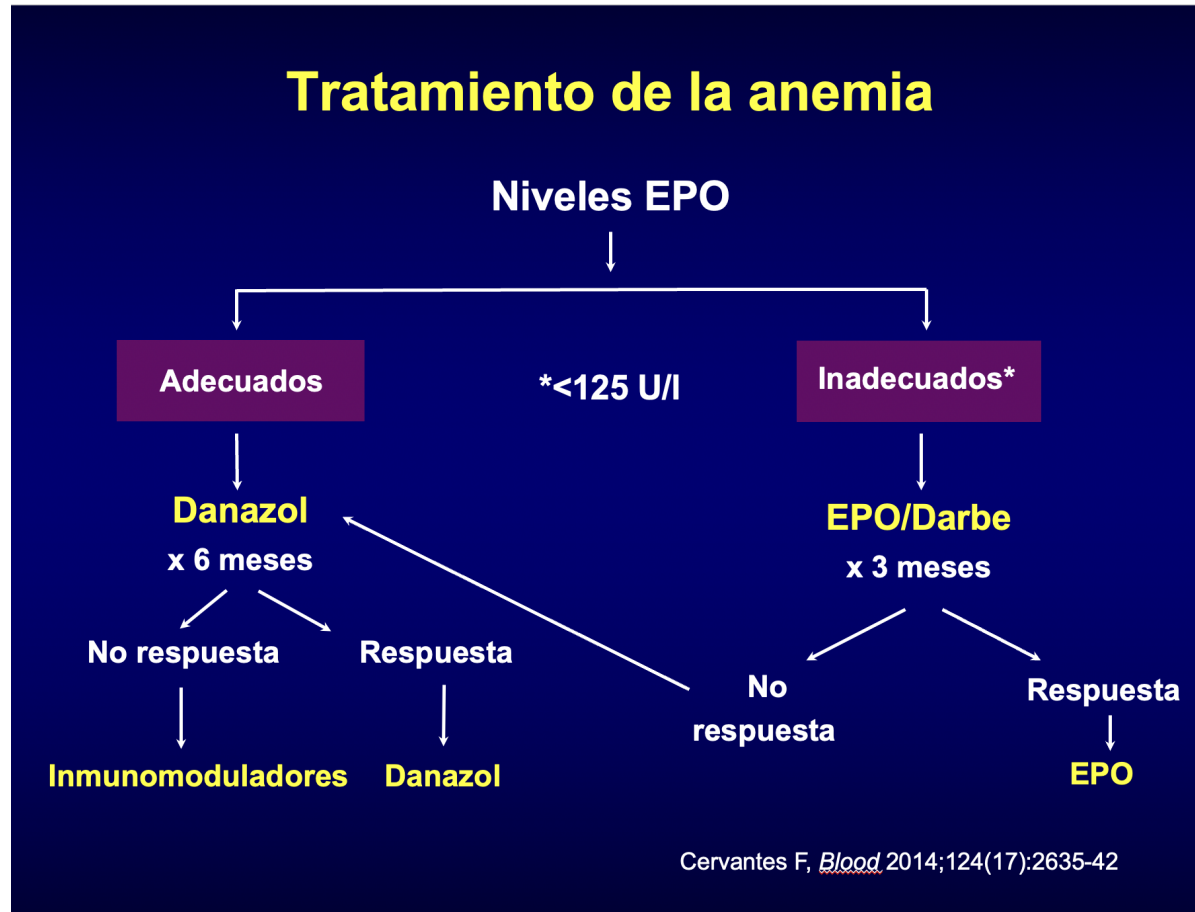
Tratamiento de la anemia

Niveles EPO

Adecuados

*<125 U/l

Inadecuados*

Danazol
x 6 meses

EPO/Darbe
x 3 meses

No respuesta

Respuesta

No respuesta

Respuesta

Inmunomoduladores

Danazol

EPO

Cervantes F, Blood 2014;124(17):2635-42